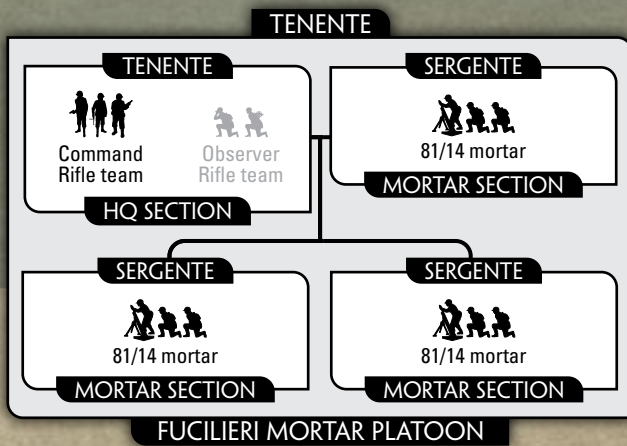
TENENTE

TENENTE

Command Rifle team

Observer Rifle team

HQ SECTION

SERGENTE

81/14 mortar

MORTAR SECTION

SERGENTE

81/14 mortar

MORTAR SECTION

SERGENTE

81/14 mortar

MORTAR SECTION

FUCILIERI MORTAR PLATOON